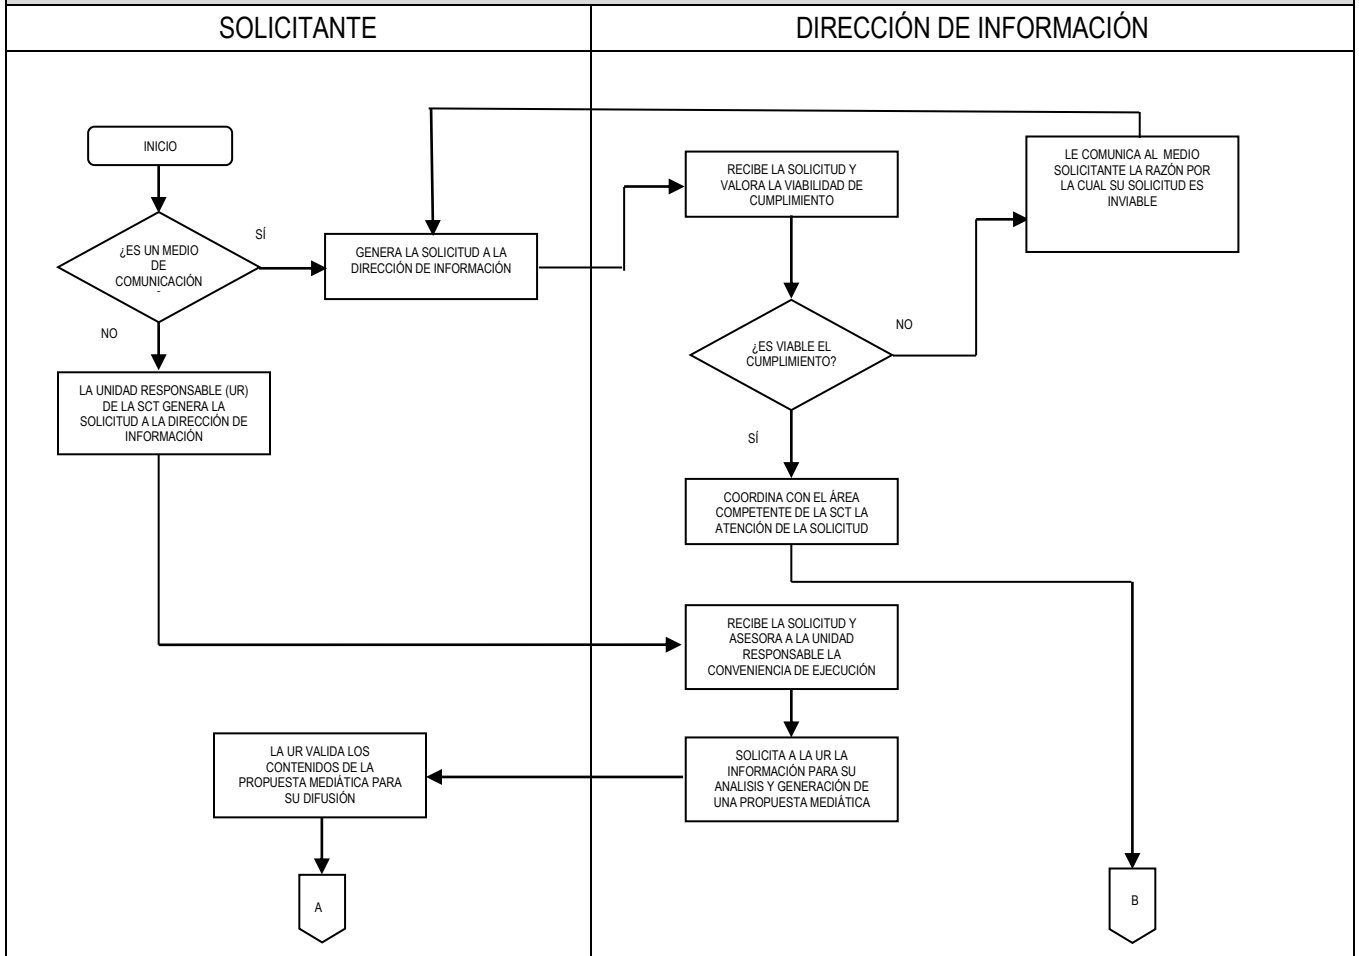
SOLICITANTE

DIRECCIÓN DE INFORMACIÓN

INICIO

¿ES UN MEDIO DE COMUNICACIÓN

SÍ

NO

GENERA LA SOLICITUD A LA DIRECCIÓN DE INFORMACIÓN

RECIBE LA SOLICITUD Y VALORA LA VIABILIDAD DE CUMPLIMIENTO

LE COMUNICA AL MEDIO SOLICITANTE LA RAZÓN POR LA CUAL SU SOLICITUD ES INVIABLE

NO

¿ES VIABLE EL CUMPLIMIENTO?

SÍ

LA UNIDAD RESPONSABLE (UR) DE LA SCT GENERA LA SOLICITUD A LA DIRECCIÓN DE INFORMACIÓN

COORDINA CON EL ÁREA COMPETENTE DE LA SCT LA ATENCIÓN DE LA SOLICITUD

RECIBE LA SOLICITUD Y ASESORA A LA UNIDAD RESPONSABLE LA CONVENIENCIA DE EJECUCIÓN

LA UR VALIDA LOS CONTENIDOS DE LA PROPUESTA MEDIÁTICA PARA SU DIFUSIÓN

SOLICITA A LA UR LA INFORMACIÓN PARA SU ANALISIS Y GENERACIÓN DE UNA PROPUESTA MEDIÁTICA

A

B